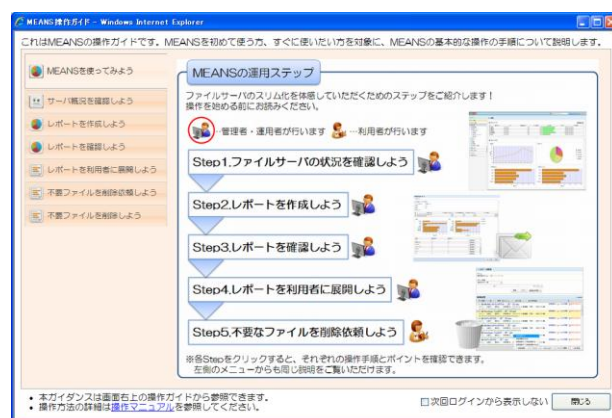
MEANS操作ガイド - Windows Internet Explorer

これはMEANSの操作ガイドです。MEANSを初めて使う方、すぐに使いたい方を対象に、MEANSの基本的な操作の手順について説明します。

MEANSを使ってみよう
サーバ概況を確認しよう
レポートを作成しよう
レポートを確認しよう
レポートを利用者に展開しよう
不要ファイルを削除依頼しよう
不要ファイルを削除しよう

MEANSの運用ステップ

ファイルサーバのスリム化を体感していただくためのステップをご紹介します！
操作を始める前にお読みください。

…管理者・運用者が行います …利用者が行います

Step1.ファイルサーバの状況を確認しよう

Step2.レポートを作成しよう

Step3.レポートを確認しよう

Step4.レポートを利用者に展開しよう

Step5.不要なファイルを削除依頼しよう

※各Stepをクリックすると、それぞれの操作手順とポイントを確認できます。
左側のメニューからも同じ説明をご覧いただけます。

• 本ガイダンスは画面右上の操作ガイドから参照できます。
• 操作方法の詳細は操作マニュアルを参照してください。

次回ログインから表示しない 閉じる